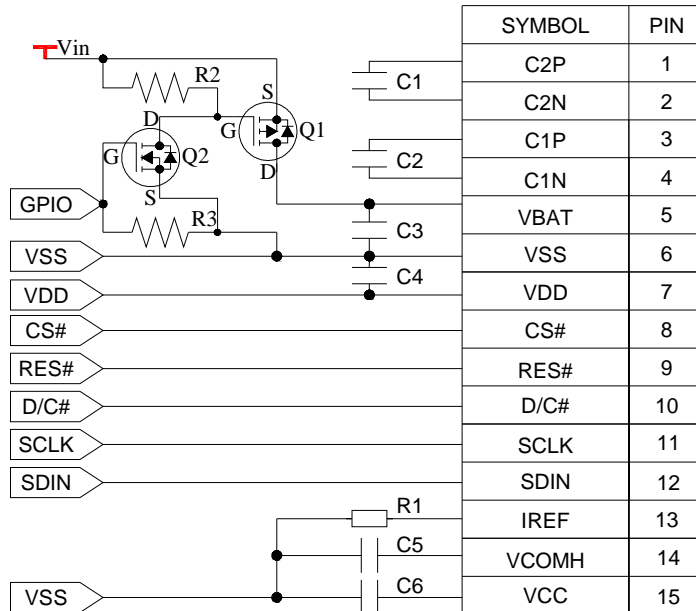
Vin
R2
S
D
G
Q1
G
Q2
D
S
GPIO
R3
VSS
VDD
CS#
RES#
D/C#
SCLK
SDIN
VSS
C1
C2
C3
C4
R1
C5
C6

| SYMBOL | PIN |
|---|---|
| C2P | 1 |
| C2N | 2 |
| C1P | 3 |
| C1N | 4 |
| VBAT | 5 |
| VSS | 6 |
| VDD | 7 |
| CS# | 8 |
| RES# | 9 |
| D/C# | 10 |
| SCLK | 11 |
| SDIN | 12 |
| IREF | 13 |
| VCOMH | 14 |
| VCC | 15 |